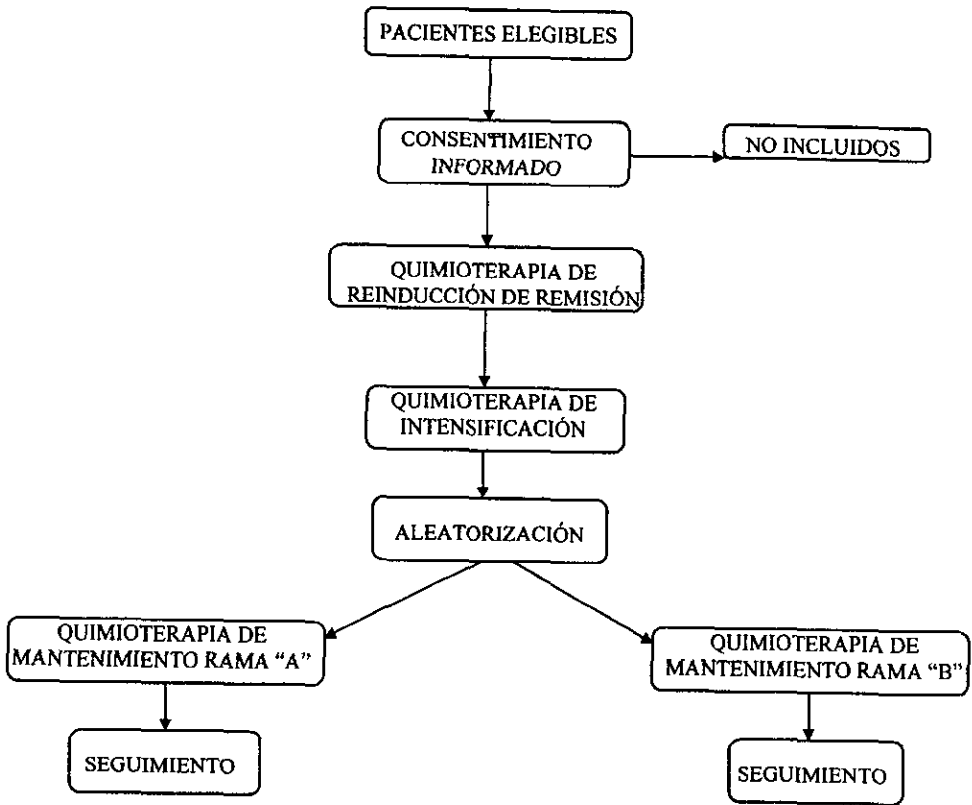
PACIENTES ELEGIBLES

CONSENTIMIENTO INFORMADO

NO INCLUIDOS

QUIMIOTERAPIA DE REINDUCCIÓN DE REMISIÓN

QUIMIOTERAPIA DE INTENSIFICACIÓN

ALEATORIZACIÓN

QUIMIOTERAPIA DE MANTENIMIENTO RAMA "A"

QUIMIOTERAPIA DE MANTENIMIENTO RAMA "B"

SEGUIMIENTO

SEGUIMIENTO